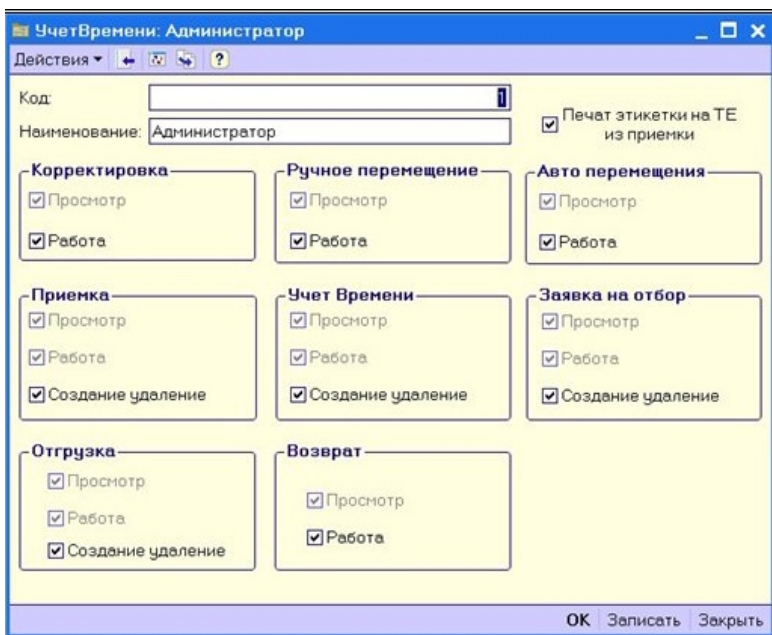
УчетВремени: Администратор

Действия ▾ ?

Код: 1

Наименование: Администратор

Печат этикетки на ТЕ из приемки

Корректировка
Просмотр
Работа

Ручное перемещение
Просмотр
Работа

Авто перемещения
Просмотр
Работа

Приемка
Просмотр
Работа
Создание удаление

Учет Времени
Просмотр
Работа
Создание удаление

Заявка на отбор
Просмотр
Работа
Создание удаление

Отгрузка
Просмотр
Работа
Создание удаление

Возврат
Просмотр
Работа

OK Записать Закрыть